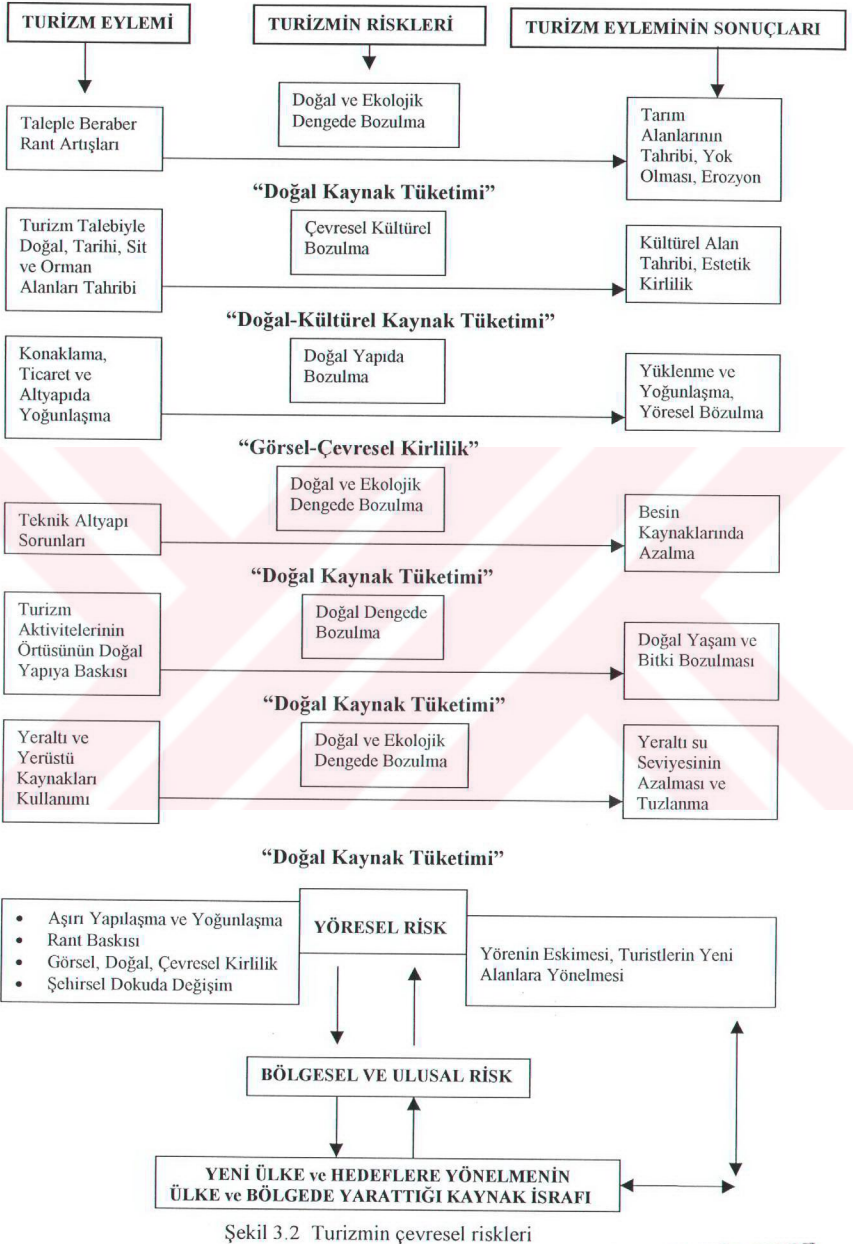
TURİZM EYLEMİ

TURİZMİN RİSKLERİ

TURİZM EYLEMİNİN SONUÇLARI

Taleple Beraber Rant Artışları

Doğal ve Ekolojik Dengede Bozulma

Tarım Alanlarının Tahribi, Yok Olması, Erozyon

"Doğal Kaynak Tüketimi"

Turizm Talebiyle Doğal, Tarihi, Sit ve Orman Alanları Tahribi

Çevresel Kültürel Bozulma

Kültürel Alan Tahribi, Estetik Kirlilik

"Doğal-Kültürel Kaynak Tüketimi"

Konaklama, Ticaret ve Altyapıda Yoğunlaşma

Doğal Yapıda Bozulma

Yüklenme ve Yoğunlaşma, Yöresel Bözulma

"Görsel-Çevresel Kirlilik"

Doğal ve Ekolojik Dengede Bozulma

Teknik Altyapı Sorunları

Besin Kaynaklarında Azalma

"Doğal Kaynak Tüketimi"

Turizm Aktivitelerinin Örtüsünün Doğal Yapıya Baskısı

Doğal Dengede Bozulma

Doğal Yaşam ve Bitki Bozulması

"Doğal Kaynak Tüketimi"

Yeraltı ve Yerüstü Kaynakları Kullanımı

Doğal ve Ekolojik Dengede Bozulma

Yeraltı su Seviyesinin Azalması ve Tuzlanma

"Doğal Kaynak Tüketimi"

• Aşırı Yapılaşma ve Yoğunlaşma
• Rant Baskısı
• Görsel, Doğal, Çevresel Kirlilik
• Şehirsel Dokuda Değişim

YÖRESEL RİSK

Yörenin Eskimesi, Turistlerin Yeni Alanlara Yönelmesi

BÖLGESEL VE ULUSAL RİSK

YENİ ÜLKE ve HEDEFLERE YÖNELMENİN ÜLKE ve BÖLGEDE YARATTIĞI KAYNAK İSRAFI

Şekil 3.2 Turizmin çevresel riskleri